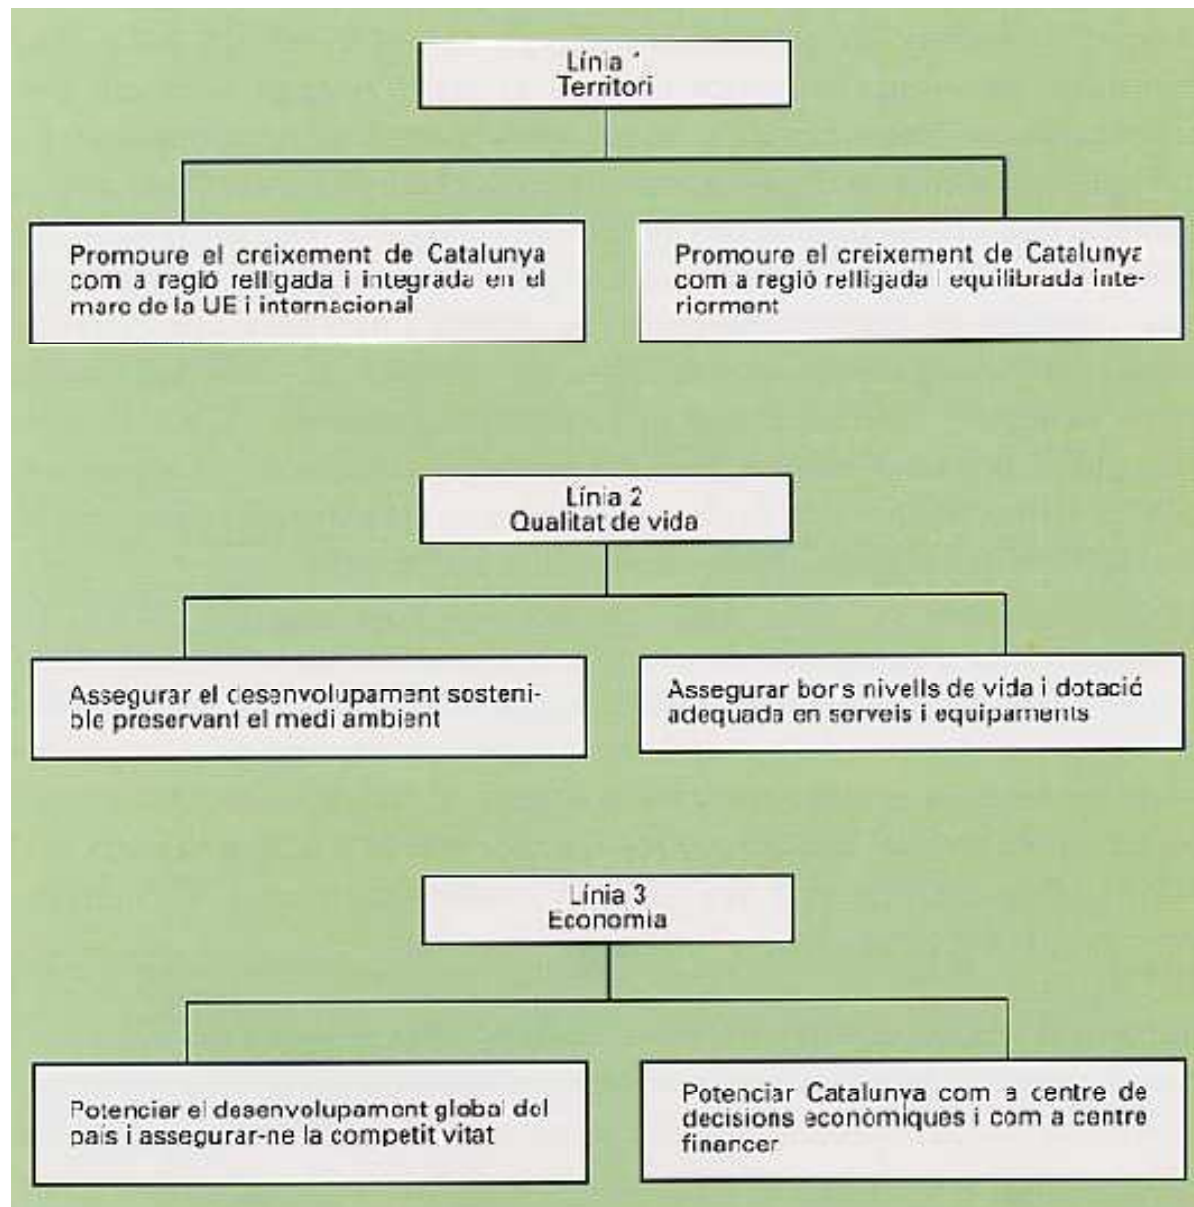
Línia 1
Territori

Promoure el creixement de Catalunya com a regió relligada i integrada en el marc de la UE i internacional

Promoure el creixement de Catalunya com a regió relligada i equilibrada interiorment

Línia 2
Qualitat de vida

Assegurar el desenvolupament sostenible preservant el medi ambient

Assegurar bons nivells de vida i dotació adequada en serveis i equipaments

Línia 3
Economia

Potenciar el desenvolupament global del país i assegurar-ne la competitivitat

Potenciar Catalunya com a centre de decisions econòmiques i com a centre financer